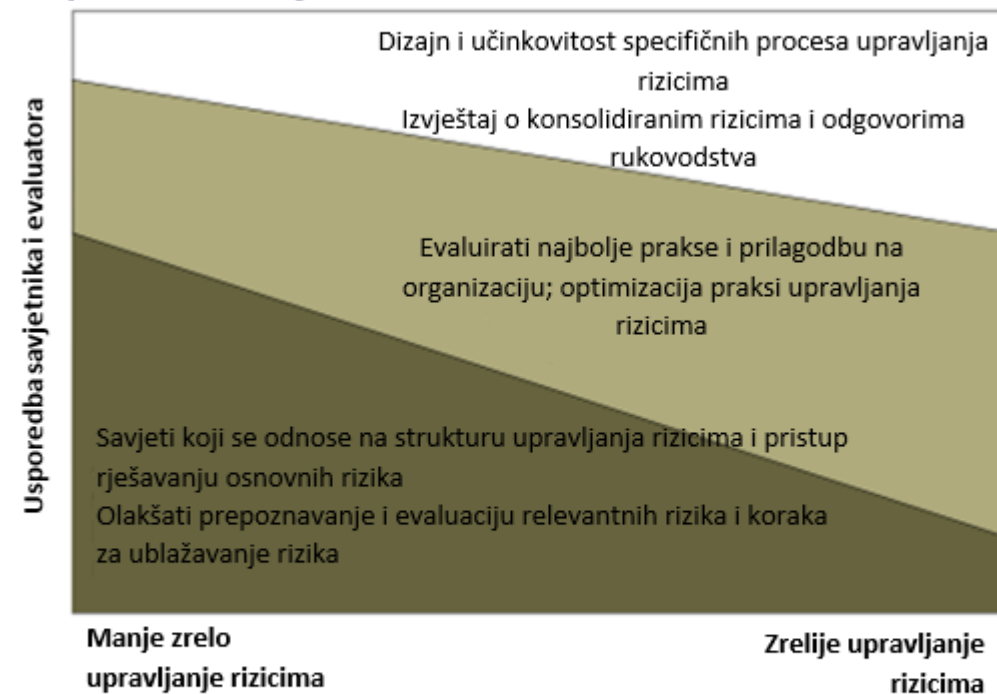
Usporedba savjetnika i evaluatora

Dizajn i učinkovitost specifičnih procesa upravljanja rizicima
Izvještaj o konsolidiranim rizicima i odgovorima rukovodstva

Evaluirati najbolje prakse i prilagodbu na organizaciju; optimizacija praksi upravljanja rizicima

Savjeti koji se odnose na strukturu upravljanja rizicima i pristup rješavanju osnovnih rizika
Olakšati prepoznavanje i evaluaciju relevantnih rizika i koraka za ublažavanje rizika

Manje zrelo upravljanje rizicima

Zrelije upravljanje rizicima